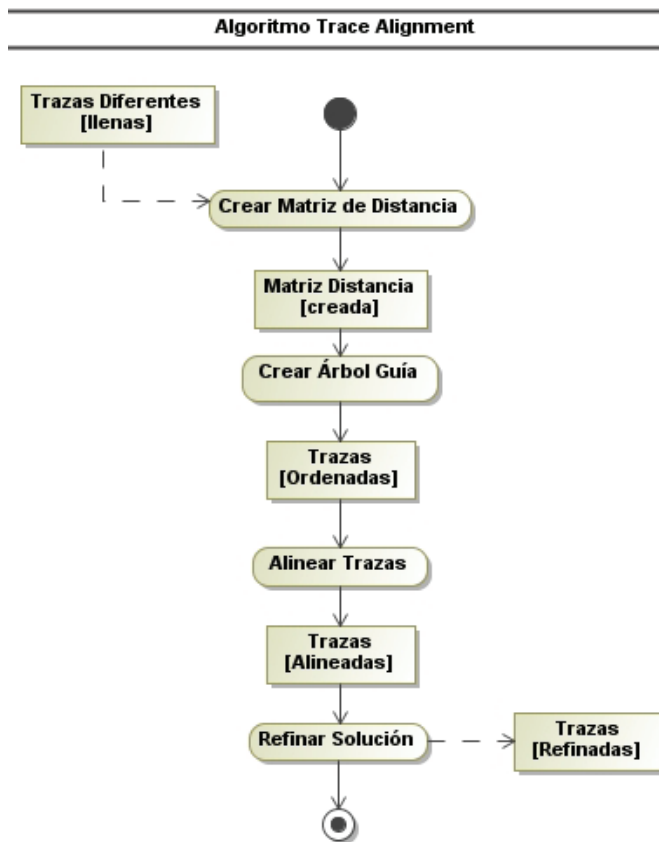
Algoritmo Trace Alignment

Trazas Diferentes
[llenas]

Crear Matriz de Distancia

Matriz Distancia
[creada]

Crear Árbol Guía

Trazas
[Ordenadas]

Alinear Trazas

Trazas
[Alineadas]

Refinar Solución

Trazas
[Refinadas]